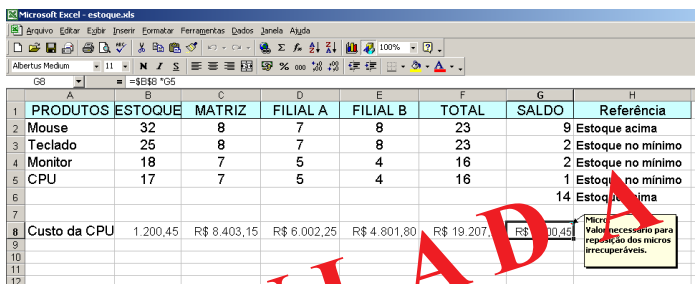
Microsoft Excel - estoque.xls

Arquivo Editar Exibir Inserir Formatar Ferramentas Dados Janela Ajuda

100%

Albertus Medium 11 N I S % 000

G8 = =$B$8 *G5

| | A | B | C | D | E | F | G | H |
|---|---|---|---|---|---|---|---|---|
| 1 | PRODUTOS | ESTOQUE | MATRIZ | FILIAL A | FILIAL B | TOTAL | SALDO | Referência |
| 2 | Mouse | 32 | 8 | 7 | 8 | 23 | 9 | Estoque acima |
| 3 | Teclado | 25 | 8 | 7 | 8 | 23 | 2 | Estoque no mínimo |
| 4 | Monitor | 18 | 7 | 5 | 4 | 16 | 2 | Estoque no mínimo |
| 5 | CPU | 17 | 7 | 5 | 4 | 16 | 1 | Esto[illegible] no mínimo |
| 6 | | | | | | | 14 | Estoq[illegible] ima |
| 7 | | | | | | | | |
| 8 | Custo da CPU | 1.200,45 | R$ 8.403,15 | R$ 6.002,25 | R$ 4.801,80 | R$ 19.207,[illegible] | R$ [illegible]00,45 | |
| 9 | | | | | | | | |
| 10 | | | | | | | | |
| 11 | | | | | | | | |
| 12 | | | | | | | | |

Micro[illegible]
Valor necessário para reposição dos micros irrecuperáveis.

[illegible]ADA